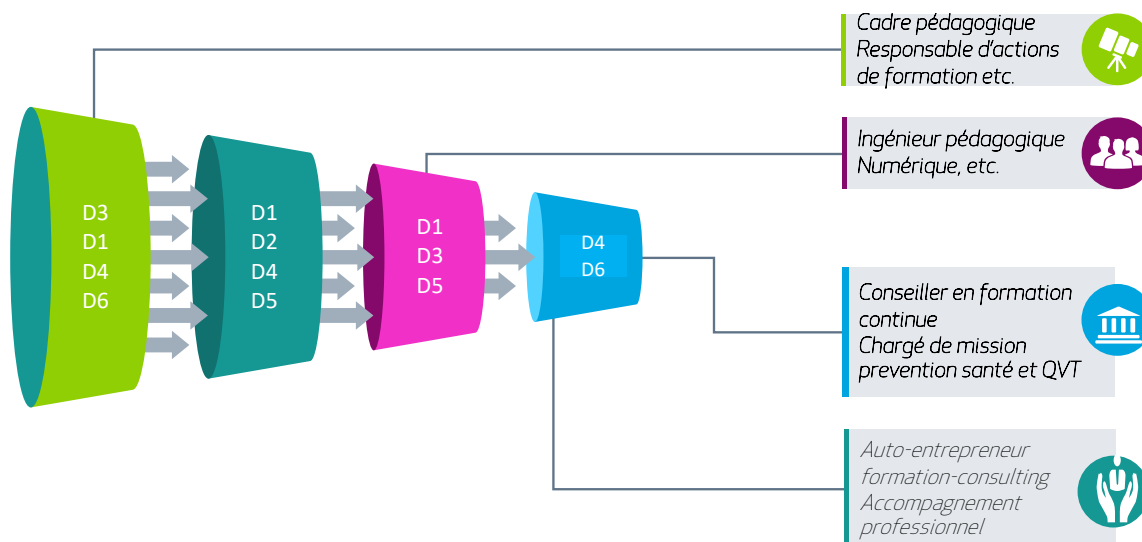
D3
D1
D4
D6

D1
D2
D4
D5

D1
D3
D5

D4
D6

Cadre pédagogique
Responsable d'actions de formation etc.

Ingénieur pédagogique
Numérique, etc.

Conseiller en formation continue
Chargé de mission prevention santé et QVT

Auto-entrepreneur formation-consulting
Accompagnement professionnel